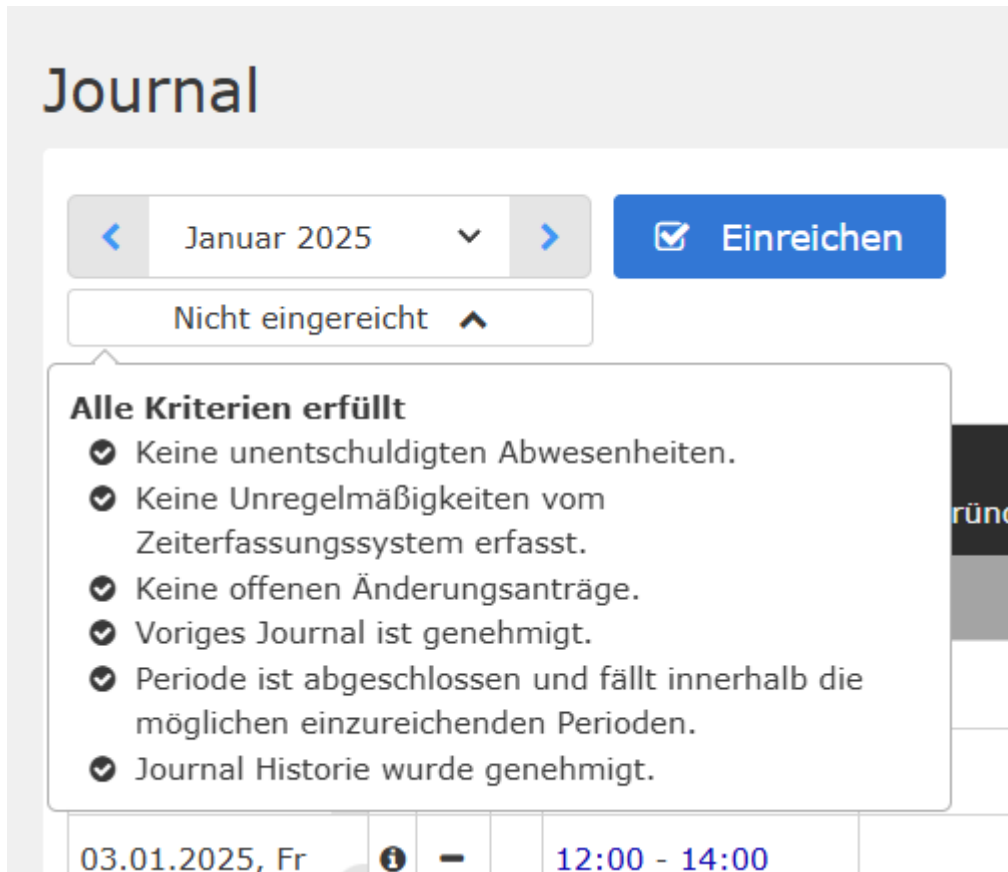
Journal

Januar 2025

Einreichen

Nicht eingereicht

Alle Kriterien erfüllt
Keine unentschuldigten Abwesenheiten.
Keine Unregelmäßigkeiten vom Zeiterfassungssystem erfasst.
Keine offenen Änderungsanträge.
Voriges Journal ist genehmigt.
Periode ist abgeschlossen und fällt innerhalb die möglichen einzureichenden Perioden.
Journal Historie wurde genehmigt.

rünc

03.01.2025, Fr | 12:00 - 14:00